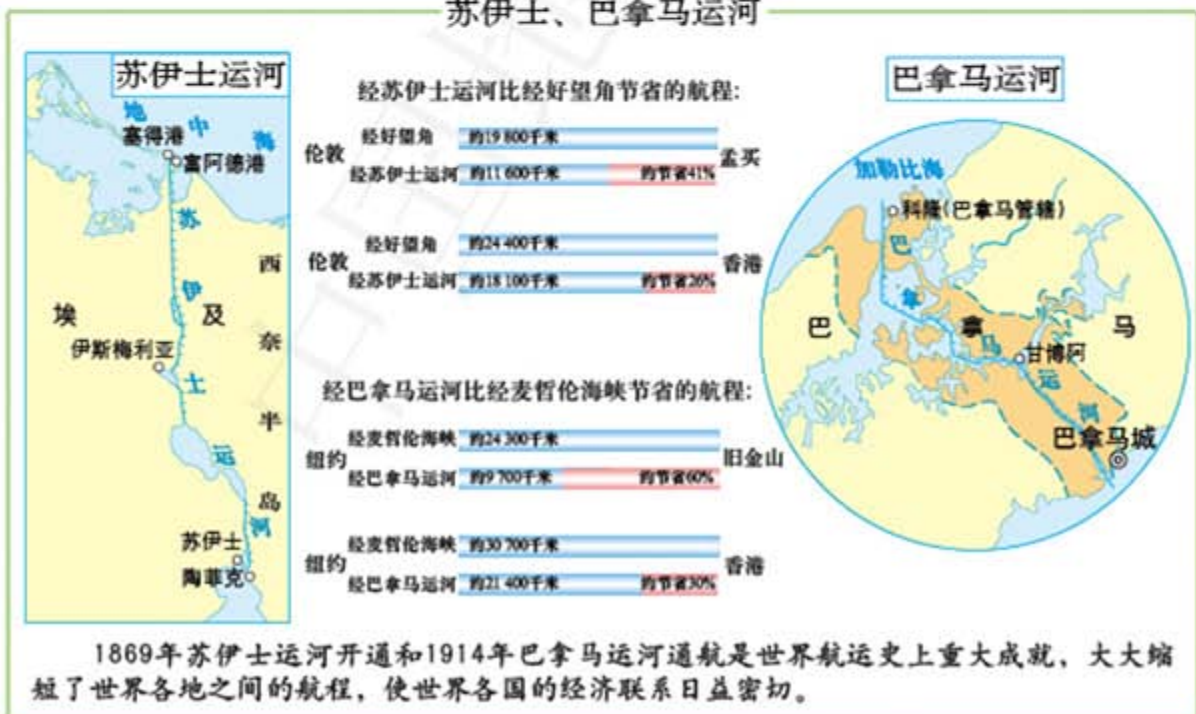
苏伊士、巴拿马运河

苏伊士运河

地 中 海

塞得港

富阿德港

苏 伊 士 运 河

埃 及

伊斯梅利亚

西 奈 半 岛

苏伊士

陶菲克

经苏伊士运河比经好望角节省的航程:

伦敦 经好望角 约19 800千米 孟买
经苏伊士运河 约11 600千米 约节省41%

伦敦 经好望角 约24 400千米 香港
经苏伊士运河 约18 100千米 约节省26%

经巴拿马运河比经麦哲伦海峡节省的航程:

纽约 经麦哲伦海峡 约24 300千米 旧金山
经巴拿马运河 约9 700千米 约节省60%

纽约 经麦哲伦海峡 约30 700千米 香港
经巴拿马运河 约21 400千米 约节省30%

巴拿马运河

加勒比海

科隆(巴拿马管辖)

巴 拿 马

巴拿马运河

甘博阿

巴拿马城

1869年苏伊士运河开通和1914年巴拿马运河通航是世界航运史上重大成就，大大缩短了世界各地之间的航程，使世界各国的经济联系日益密切。